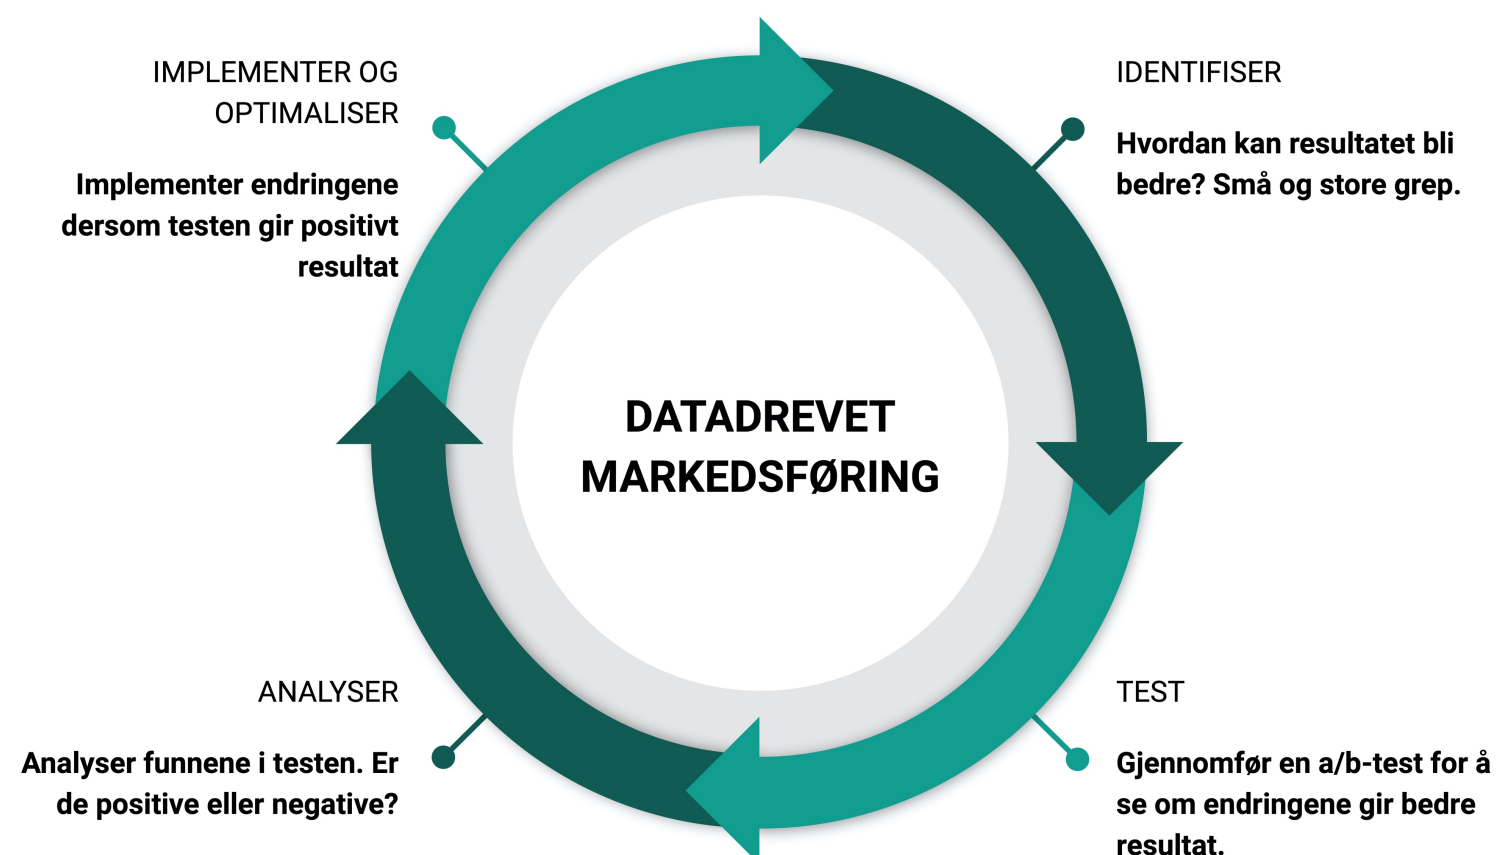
IMPLEMENTER OG OPTIMALISER

Implementer endringene dersom testen gir positivt resultat

IDENTIFISER

Hvordan kan resultatet bli bedre? Små og store grep.

DATADREVET MARKEDSFØRING

ANALYSER

Analyser funnene i testen. Er de positive eller negative?

TEST

Gjennomfør en a/b-test for å se om endringene gir bedre resultat.